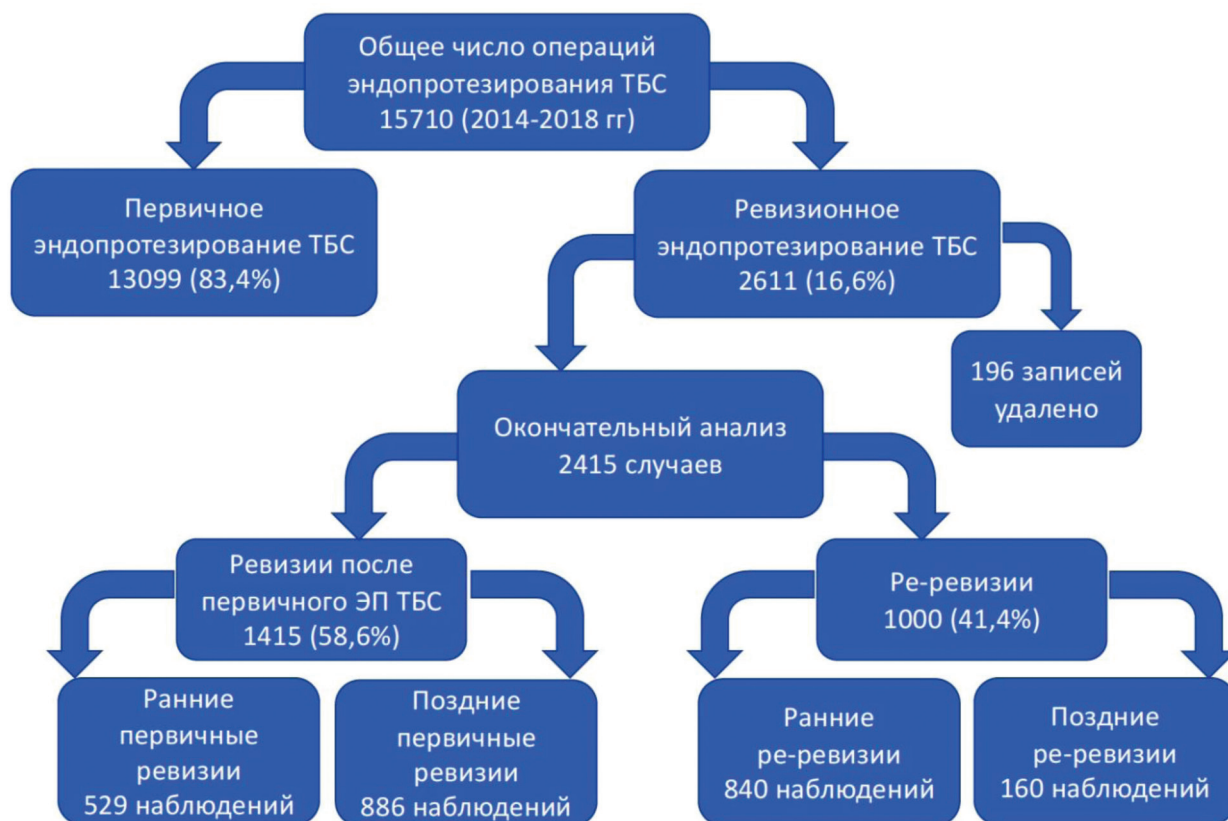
Общее число операций эндопротезирования ТБС 15710 (2014-2018 гг)

Первичное эндопротезирование ТБС 13099 (83,4%)

Ревизионное эндопротезирование ТБС 2611 (16,6%)

196 записей удалено

Окончательный анализ 2415 случаев

Ревизии после первичного ЭП ТБС 1415 (58,6%)

Ре-ревизии 1000 (41,4%)

Ранние первичные ревизии 529 наблюдений

Поздние первичные ревизии 886 наблюдений

Ранние ре-ревизии 840 наблюдений

Поздние ре-ревизии 160 наблюдений